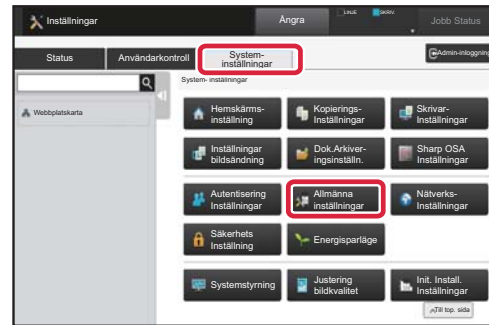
Inställningar

Ångra

LNJE

SKRIV

Jobb Status

Status

Användarkontroll

System-inställningar

Admin-inloggning

Webbplatskarta

System- inställningar

Hemskärms-inställning

Kopierings-Inställningar

Skrivar-Inställningar

Inställningar bildsändning

Dok.Arkiver-ingsinställn.

Sharp OSA Inställningar

Autentisering Inställningar

Allmänna inställningar

Nätverks-Inställningar

Säkerhets Inställning

Energisparläge

Systemstyrning

Justering bildkvalitet

Init. Install. Inställningar

Till top. sida